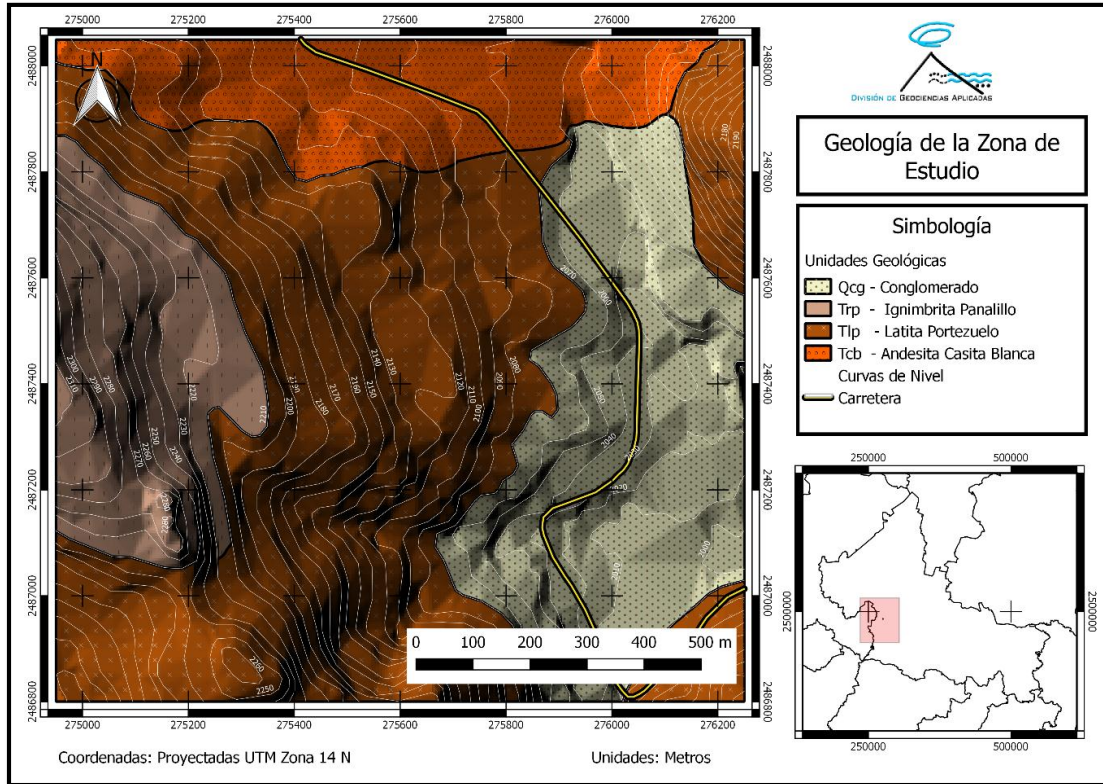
275000 275200 275400 275600 275800 276000 276200

2488000
2487800
2487600
2487400
2487200
2487000
2486800

2488000
2487800
2487600
2487400
2487200
2487000
2486800

N

2180
2190
2070
2060
2230
2210
2250
2220
2200
2190
2180
2170
2160
2150
2140
2130
2120
2110
2100
2090
2080
2260
2270
2240
2280
2250
2050
2040
2030
2000

0 100 200 300 400 500 m

275000 275200 275400 275600 275800 276000 276200

DIVISIÓN DE GEOCIENCIAS APLICADAS

Geología de la Zona de Estudio

Simbología

Unidades Geológicas
Qcg - Conglomerado
Trp - Ignimbrita Panalillo
Tlp - Latita Portezuelo
Tcb - Andesita Casita Blanca
Curvas de Nivel
Carretera

250000 500000
2500000 2500000
250000 500000

Coordenadas: Proyectadas UTM Zona 14 N

Unidades: Metros